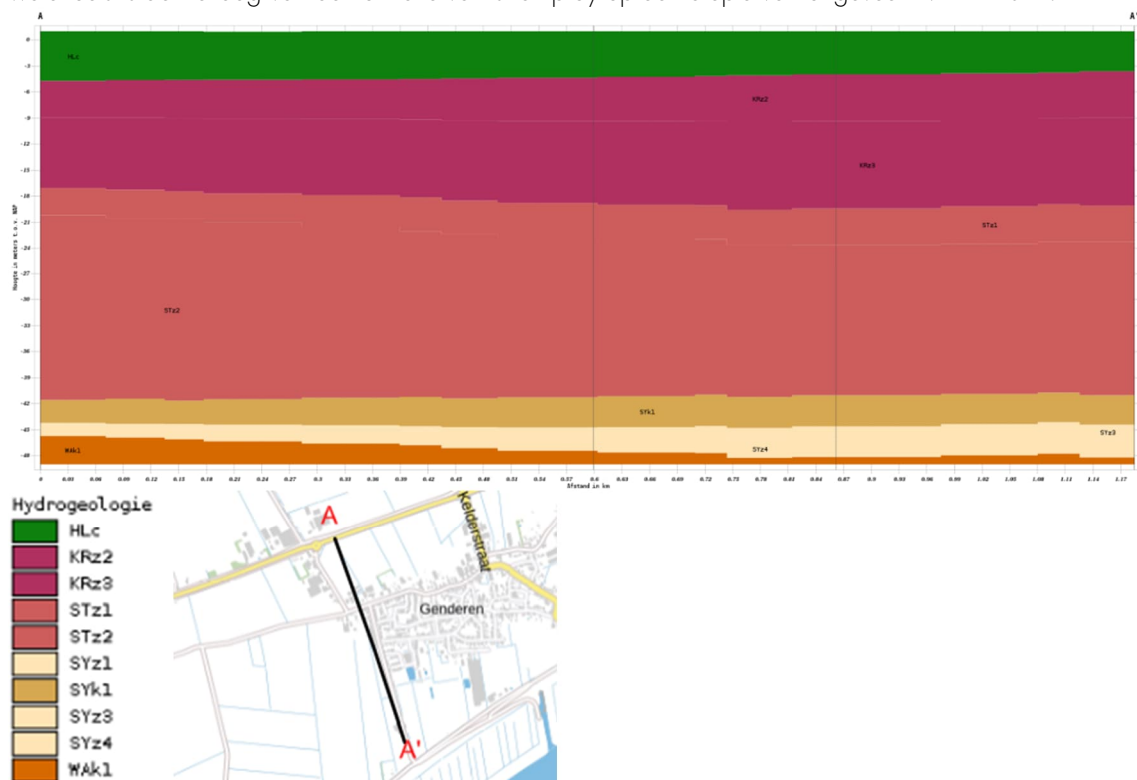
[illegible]

A

A'

0
-3
-6
-9
-12
-15
-18
-21
-24
-27
-30
-33
-36
-39
-42
-45
-48

Hoogte in meters t.o.v. NAP

HLc

KRz2

KRz3

STz1

STz2

SYk1

SYz3

SYz4

WAk1

0 0.03 0.06 0.09 0.12 0.15 0.18 0.21 0.24 0.27 0.3 0.33 0.36 0.39 0.42 0.45 0.48 0.51 0.54 0.57 0.6 0.63 0.66 0.69 0.72 0.75 0.78 0.81 0.84 0.87 0.9 0.93 0.96 0.99 1.02 1.05 1.08 1.11 1.14 1.17

Afstand in km

Hydrogeologie
HLc
KRz2
KRz3
STz1
STz2
SYz1
SYk1
SYz3
SYz4
WAk1

A
Kelderstraat
Genderen
A'